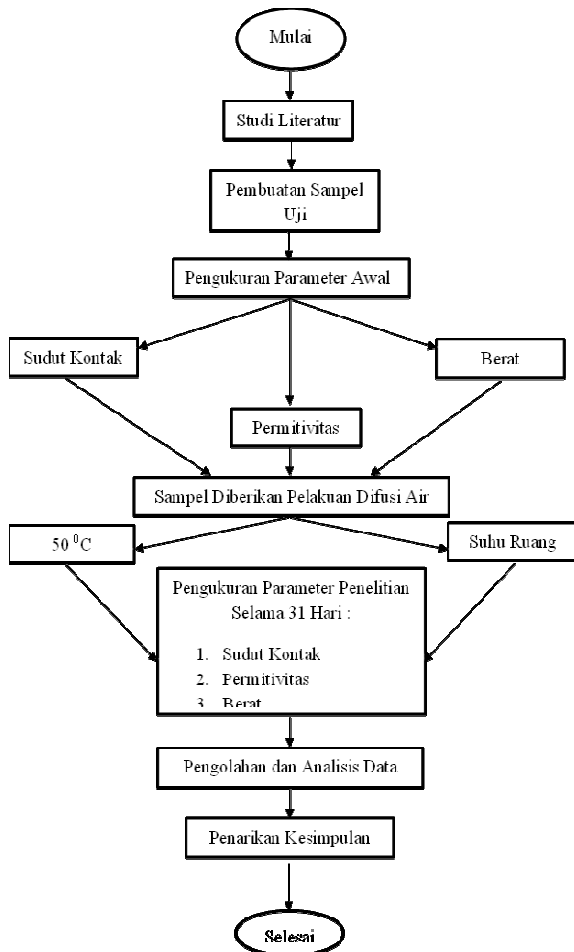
Mulai

Studi Literatur

Pembuatan Sampel Uji

Pengukuran Parameter Awal

Sudut Kontak

Berat

Permitivitas

Sampel Diberikan Pelakuan Difusi Air

$50\,^0C$

Suhu Ruang

Pengukuran Parameter Penelitian Selama 31 Hari :

1. Sudut Kontak
2. Permitivitas
3. Berat

Pengolahan dan Analisis Data

Penarikan Kesimpulan

Selesai